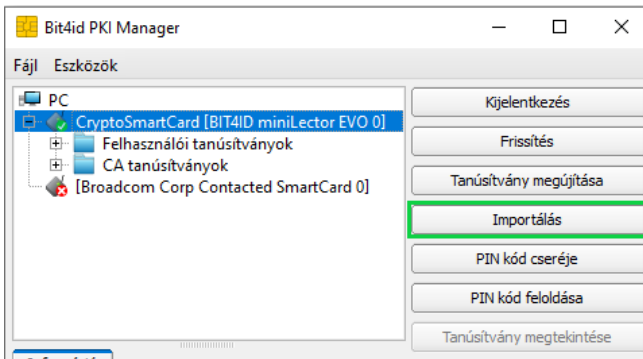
Bit4id PKI Manager

Fájl Eszközök

PC
CryptoSmartCard [BIT4ID miniLector EVO 0]
Felhasználói tanúsítványok
CA tanúsítványok
[Broadcom Corp Contacted SmartCard 0]

Kijelentkezés
Frissítés
Tanúsítvány megújítása
Importálás
PIN kód cseréje
PIN kód feloldása
Tanúsítvány megtekintése